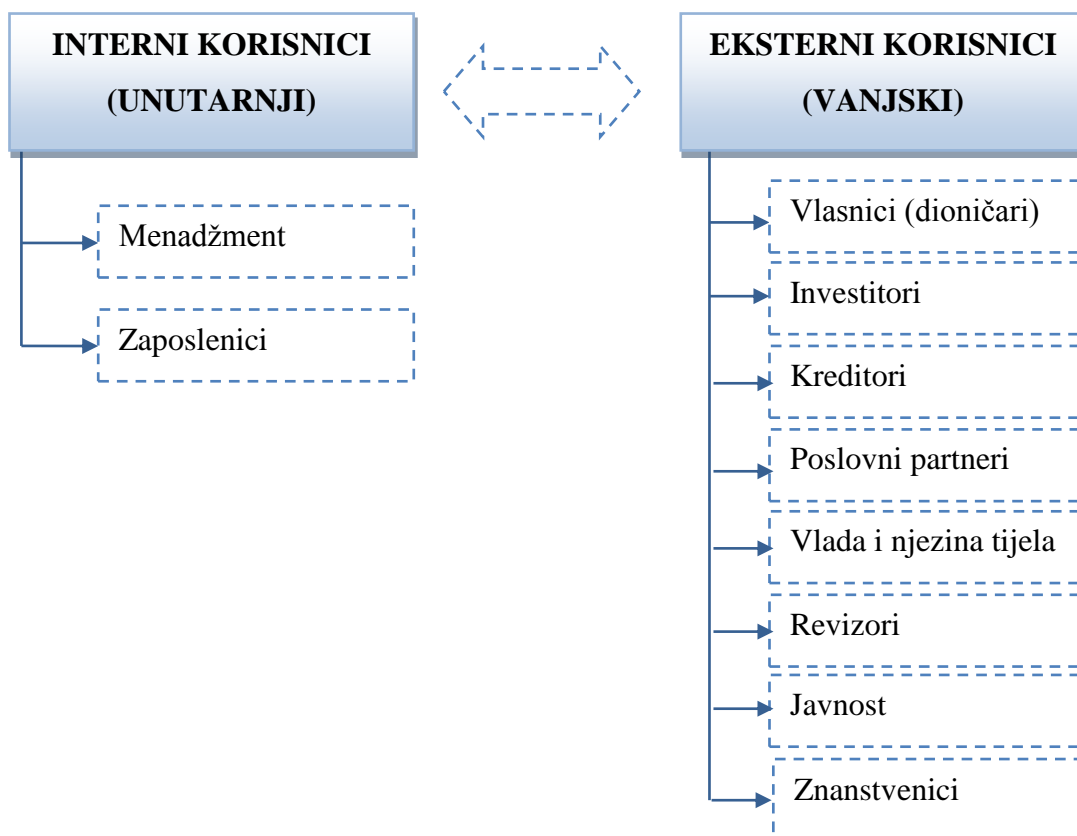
INTERNI KORISNICI (UNUTARNJI)

Menadžment

Zaposlenici

EKSTERNI KORISNICI (VANJSKI)

Vlasnici (dioničari)

Investitori

Kreditori

Poslovni partneri

Vlada i njezina tijela

Revizori

Javnost

Znanstvenici